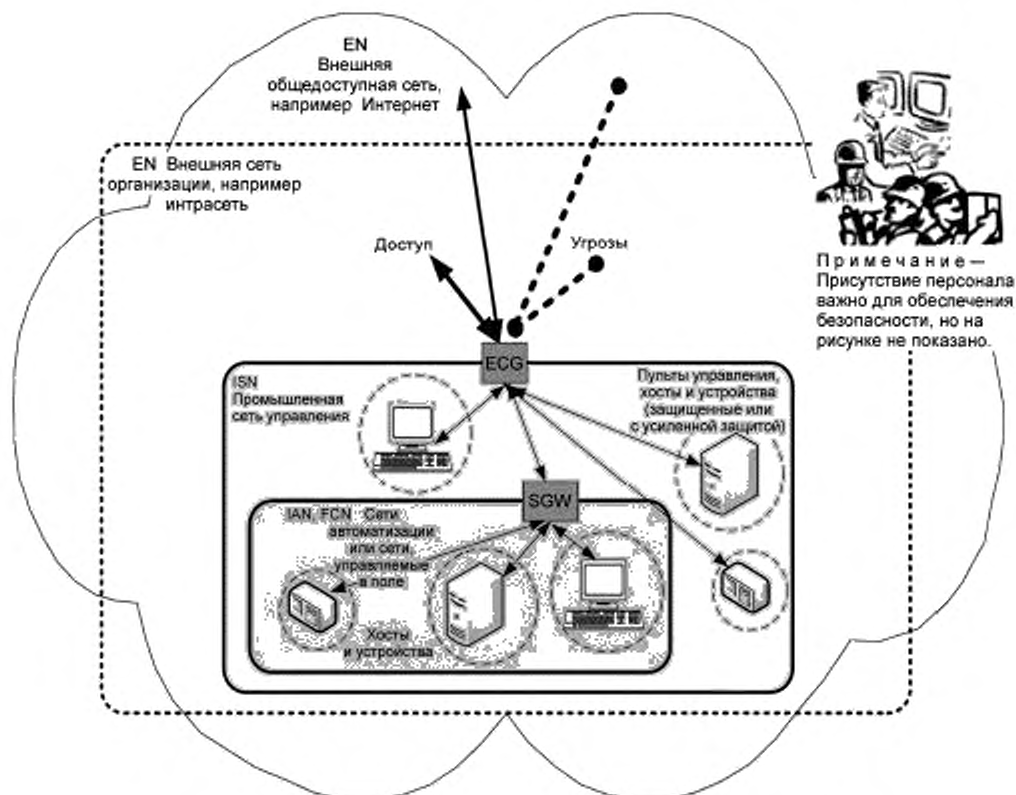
EN
Внешняя
общедоступная сеть,
например Интернет

EN Внешняя сеть
организации, например
интрасеть

Доступ

Угрозы

П р и м е ч а н и е — Присутствие персонала важно для обеспечения безопасности, но на рисунке не показано.

ECG

ISN
Промышленная
сеть управления

Пульты управления,
хосты и устройства
(защищенные или
с усиленной защитой)

SGW

IAN, FCN Сети
автоматизации
или сети
управляемые
в поле

Хосты
и устройства